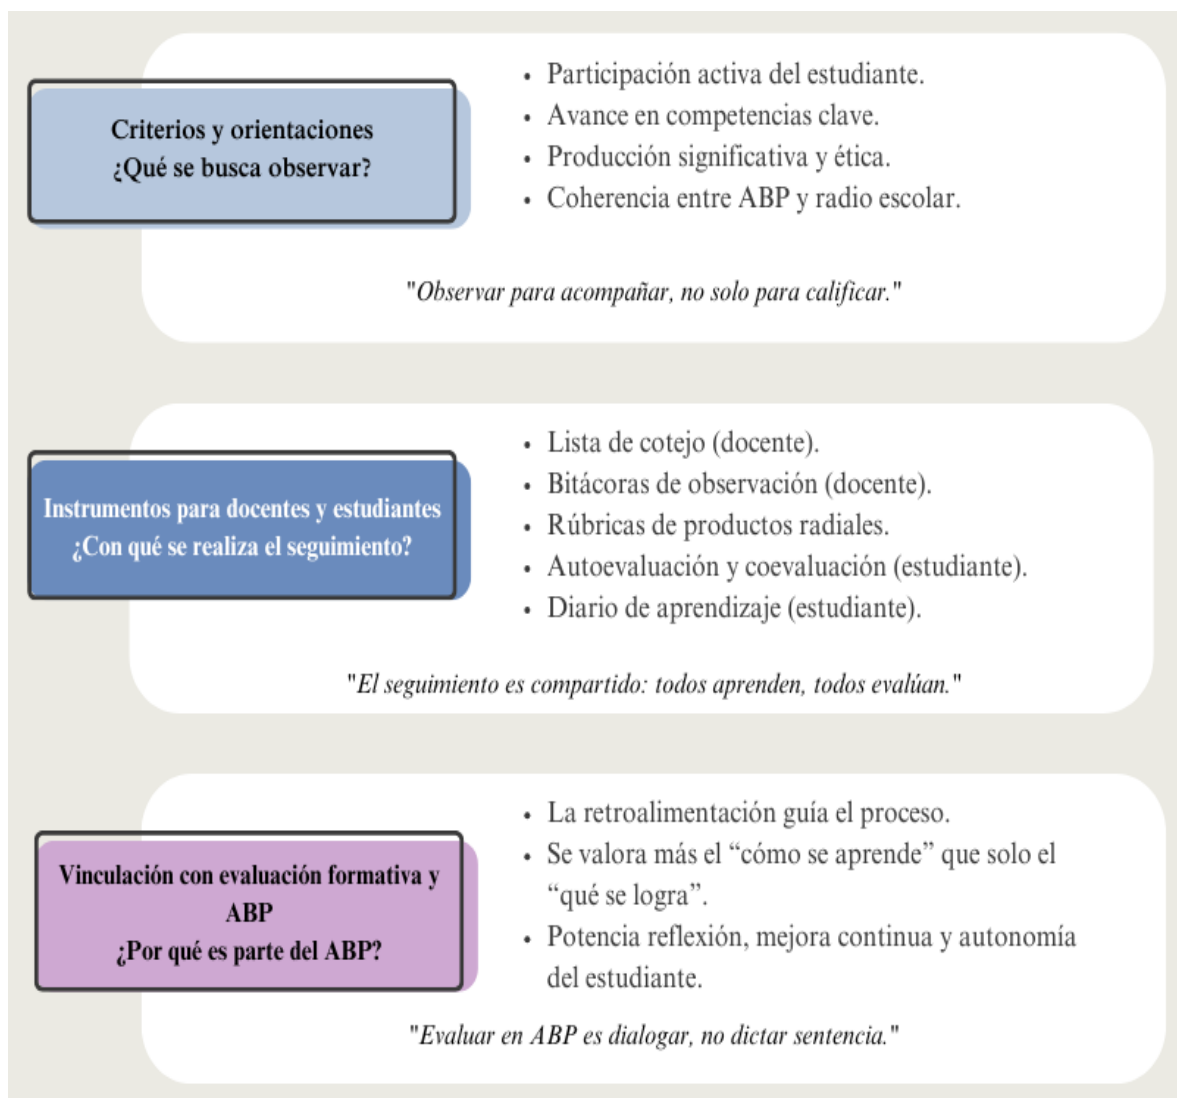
Criterios y orientaciones
¿Qué se busca observar?

- Participación activa del estudiante.
- Avance en competencias clave.
- Producción significativa y ética.
- Coherencia entre ABP y radio escolar.

"Observar para acompañar, no solo para calificar."

Instrumentos para docentes y estudiantes
¿Con qué se realiza el seguimiento?

- Lista de cotejo (docente).
- Bitácoras de observación (docente).
- Rúbricas de productos radiales.
- Autoevaluación y coevaluación (estudiante).
- Diario de aprendizaje (estudiante).

"El seguimiento es compartido: todos aprenden, todos evalúan."

Vinculación con evaluación formativa y ABP
¿Por qué es parte del ABP?

- La retroalimentación guía el proceso.
- Se valora más el "cómo se aprende" que solo el "qué se logra".
- Potencia reflexión, mejora continua y autonomía del estudiante.

"Evaluar en ABP es dialogar, no dictar sentencia."